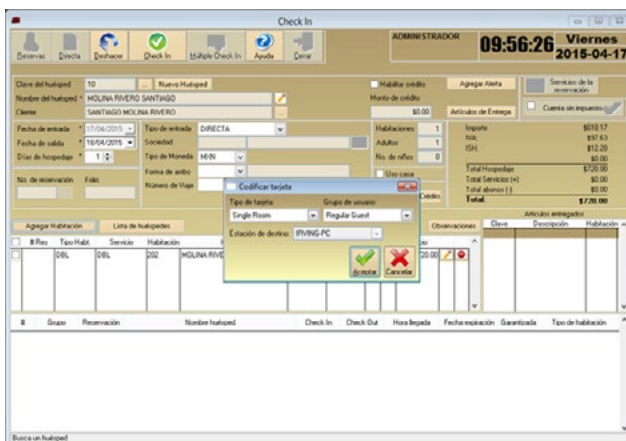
Check In

Reservas Directa Deshacer Check In Múltiple Check In Ayuda Cerrar

ADMINISTRADOR 09:56:26 Viernes 2015-04-17

Clave del huésped 10 ... Nuevo Huésped
Nombre del huésped * MOLINA RIVERO SANTIAGO
Cliente SANTIAGO MOLINA RIVERO

Habilitar crédito
Monto de crédito
$0.00
Agregar Alerta
Artículos de Entrega
Servicios de la reservación
Cuenta sin impuestos

Fecha de entrada * 17/04/2015
Fecha de salida * 18/04/2015
Días de hospedaje * 1
Tipo de entrada DIRECTA
Sociedad
Tipo de Moneda MXN
Forma de arribo
Número de Viaje
No. de reservación Folio

Habitaciones 1
Adultos 1
No. de niños 0
Uso casa
Crédito

Importe $610.17
IVA $97.63
ISH $12.20
$0.00
Total Hospedaje $720.00
Total Servicios (+) $0.00
Total abonos (-) $0.00
Total $720.00

Agregar Habitación Lista de huéspedes Observaciones
# Res Tipo Habt. Servicio Habitación
DBL DBL 202 MOLINA RIVE
20.00

Artículos entregados
Clave Descripción Habitación

Codificar tarjeta
Tipo de tarjeta: Single Room
Grupo de usuario: Regular Guest
Estación de destino: IRVING-PC
Aceptar Cancelar

# Grupo Reservación Nombre huésped Check In Check Out Hora llegada Fecha expiración Garantizada Tipo de habitación

Busca un huésped